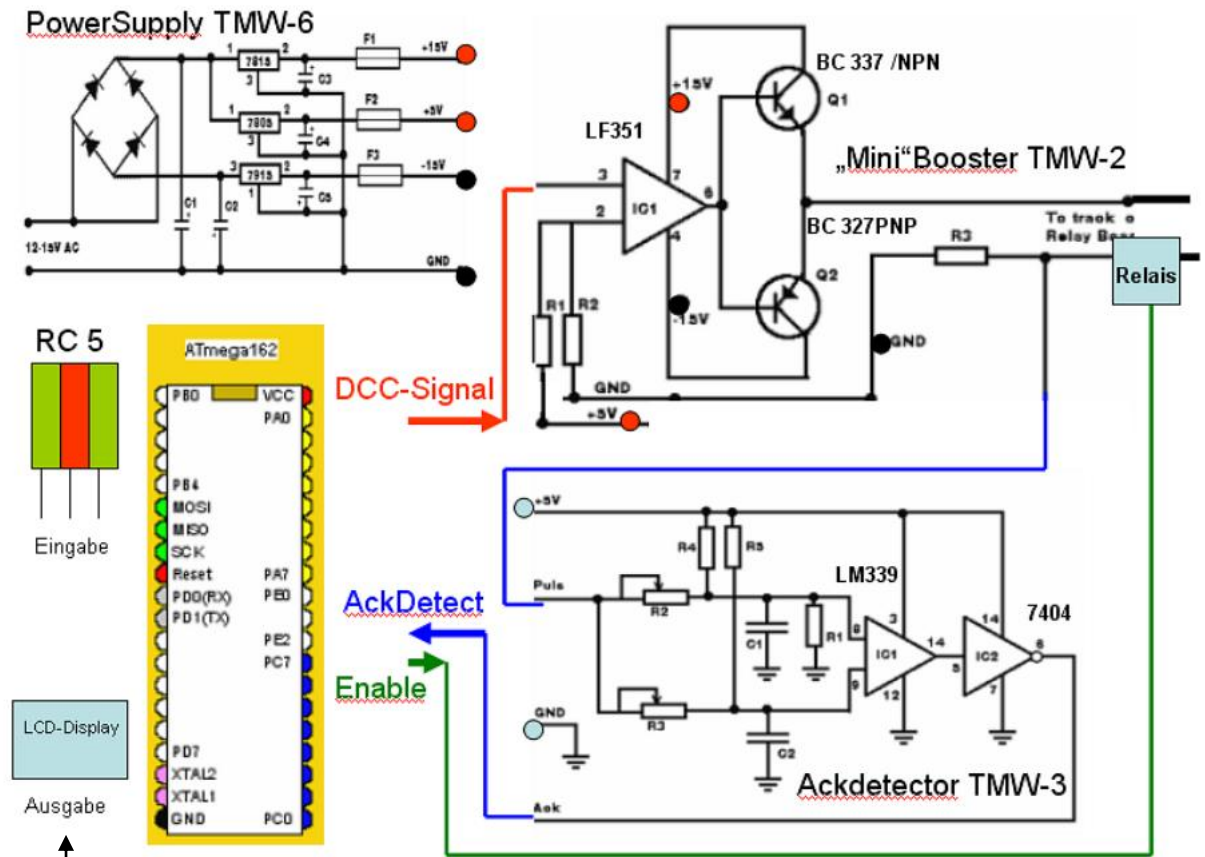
PowerSupply TMW-6

7815
7805
7915
F1
F2
F3
C3
C4
C5
C1
C2
+15V
+5V
-15V
GND
12-15V AC

BC 337 /NPN
+15V
Q1
LF351
3
7
6
2
IC1
4
„Mini"Booster TMW-2
BC 327PNP
R3
To track o
Relay Box
Relais
Q2
-15V
R1
R2
GND
GND
+5V

RC 5
Eingabe

ATmega162
PB0
VCC
PA0
PB4
MOSI
MISO
SCK
Reset
PA7
PD0(RX)
PE0
PD1(TX)
PE2
PC7
PD7
XTAL2
XTAL1
GND
PC0

DCC-Signal

LCD-Display
Ausgabe

+5V
R4
R5
LM339
7404
Puls
R2
C1
R1
8
3
14
14
6
IC1
5
IC2
9
12
7
R3
C2
GND
Ack
AckDetect
Enable
Ackdetector TMW-3